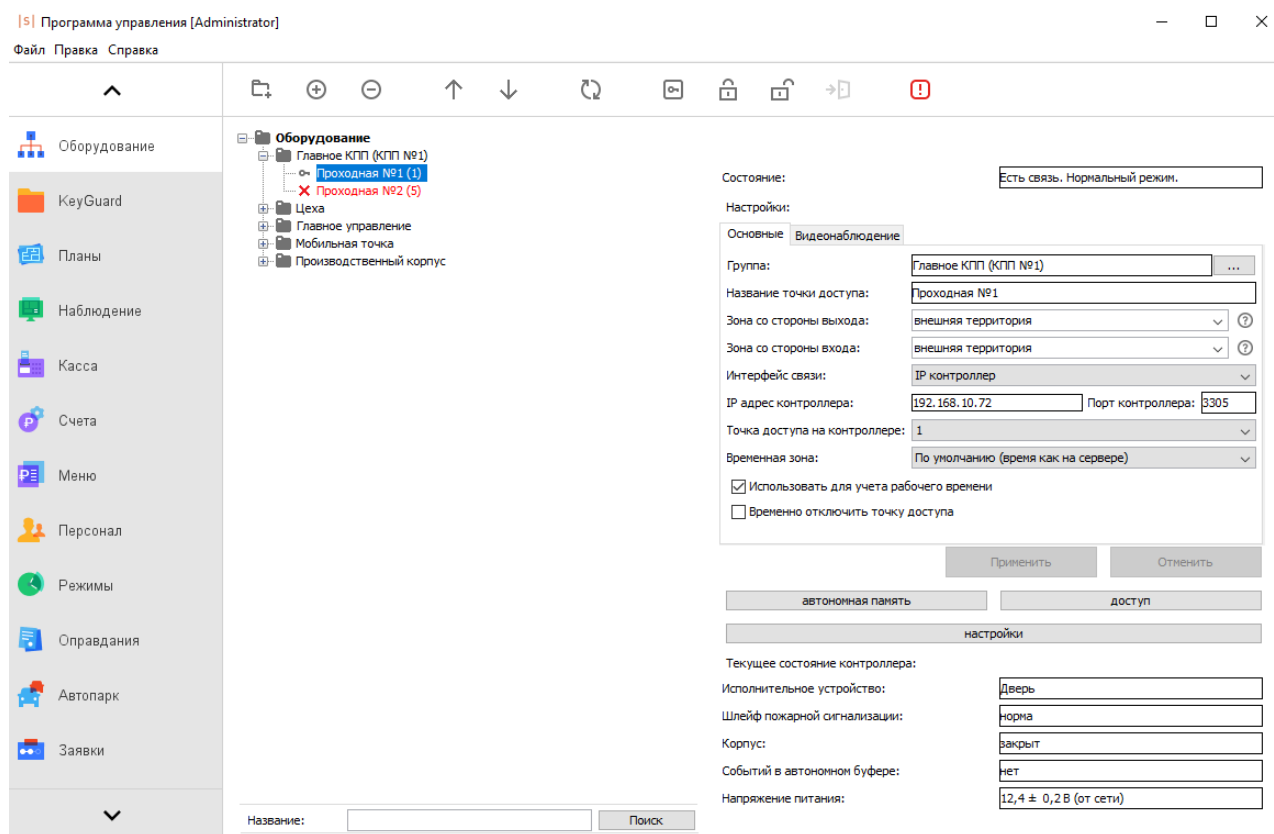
|S| Программа управления [Administrator]

Файл Правка Справка

Оборудование
KeyGuard
Планы
Наблюдение
Касса
Счета
Меню
Персонал
Режимы
Оправдания
Автопарк
Заявки

Оборудование
Главное КПП (КПП №1)
Проходная №1 (1)
Проходная №2 (5)
Цеха
Главное управление
Мобильная точка
Производственный корпус

Название:
Поиск

Состояние: Есть связь. Нормальный режим.

Настройки:

Основные | Видеонаблюдение

Группа: Главное КПП (КПП №1) ...
Название точки доступа: Проходная №1
Зона со стороны выхода: внешняя территория
Зона со стороны входа: внешняя территория
Интерфейс связи: IP контроллер
IP адрес контроллера: 192.168.10.72 Порт контроллера: 3305
Точка доступа на контроллере: 1
Временная зона: По умолчанию (время как на сервере)
Использовать для учета рабочего времени
Временно отключить точку доступа

Применить Отменить

автономная память доступ

настройки

Текущее состояние контроллера:
Исполнительное устройство: Дверь
Шлейф пожарной сигнализации: норма
Корпус: закрыт
Событий в автономном буфере: нет
Напряжение питания: 12,4 ± 0,2 В (от сети)